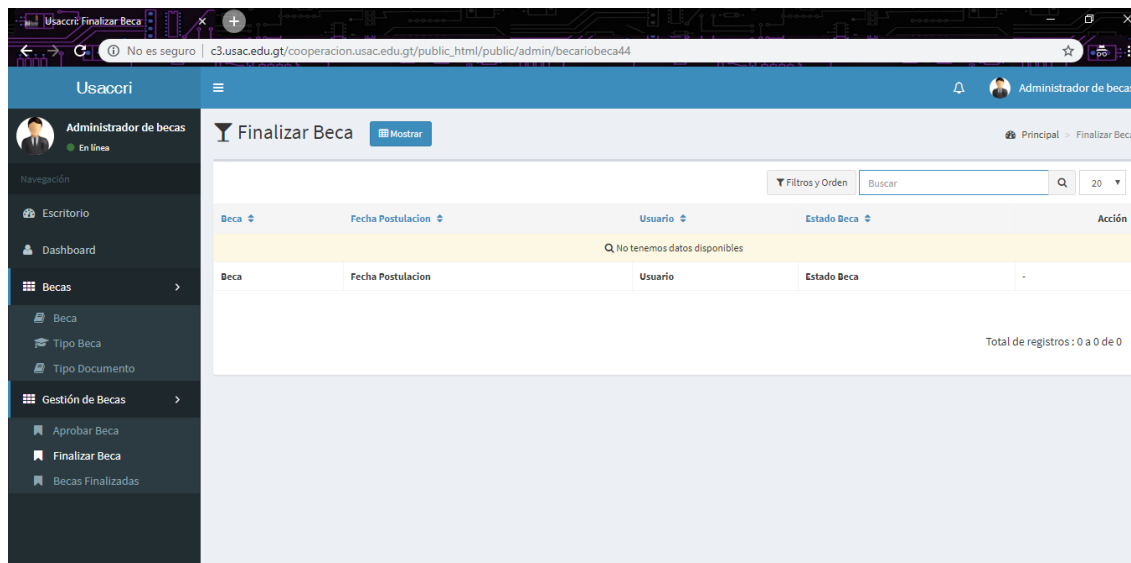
Usaccri: Finalizar Beca ×

No es seguro | c3.usac.edu.gt/cooperacion.usac.edu.gt/public_html/public/admin/becariobeca44

Usaccri

Administrador de becas

Administrador de becas
En línea

Navegación

Escritorio

Dashboard

Becas

Beca

Tipo Beca

Tipo Documento

Gestión de Becas

Aprobar Beca

Finalizar Beca

Becas Finalizadas

Finalizar Beca

Mostrar

Principal > Finalizar Beca

Filtros y Orden

Buscar

20

| Beca | Fecha Postulacion | Usuario | Estado Beca | Acción |
|---|---|---|---|---|
| No tenemos datos disponibles | | | | |
| Beca | Fecha Postulacion | Usuario | Estado Beca | - |

Total de registros : 0 a 0 de 0